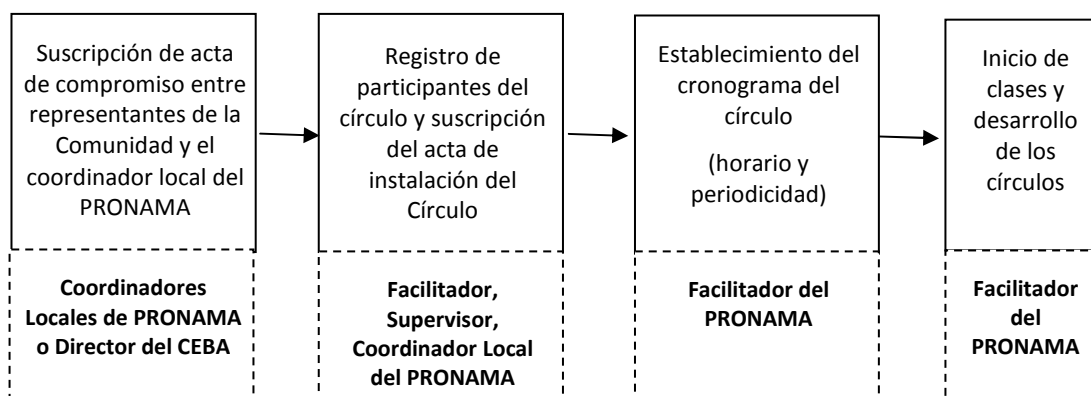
Suscripción de acta de compromiso entre representantes de la Comunidad y el coordinador local del PRONAMA

**Coordinadores Locales de PRONAMA o Director del CEBA**

Registro de participantes del círculo y suscripción del acta de instalación del Círculo

**Facilitador, Supervisor, Coordinador Local del PRONAMA**

Establecimiento del cronograma del círculo

(horario y periodicidad)

**Facilitador del PRONAMA**

Inicio de clases y desarrollo de los círculos

**Facilitador del PRONAMA**